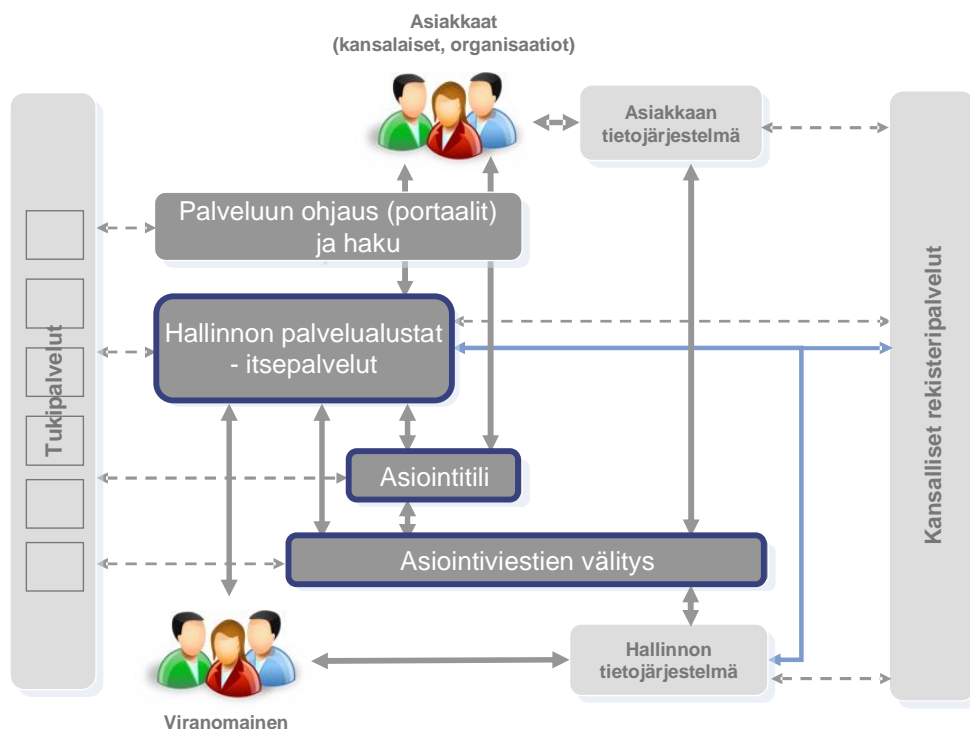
Asiakkaat
(kansalaiset, organisaatiot)

Asiakkaan tietojärjestelmä

Tukipalvelut

Palveluun ohjaus (portaalit) ja haku

Hallinnon palvelualustat - itsepalvelut

Asiointitili

Asiointiviestien välitys

Kansalliset rekisteripalvelut

Hallinnon tietojärjestelmä

Viranomainen